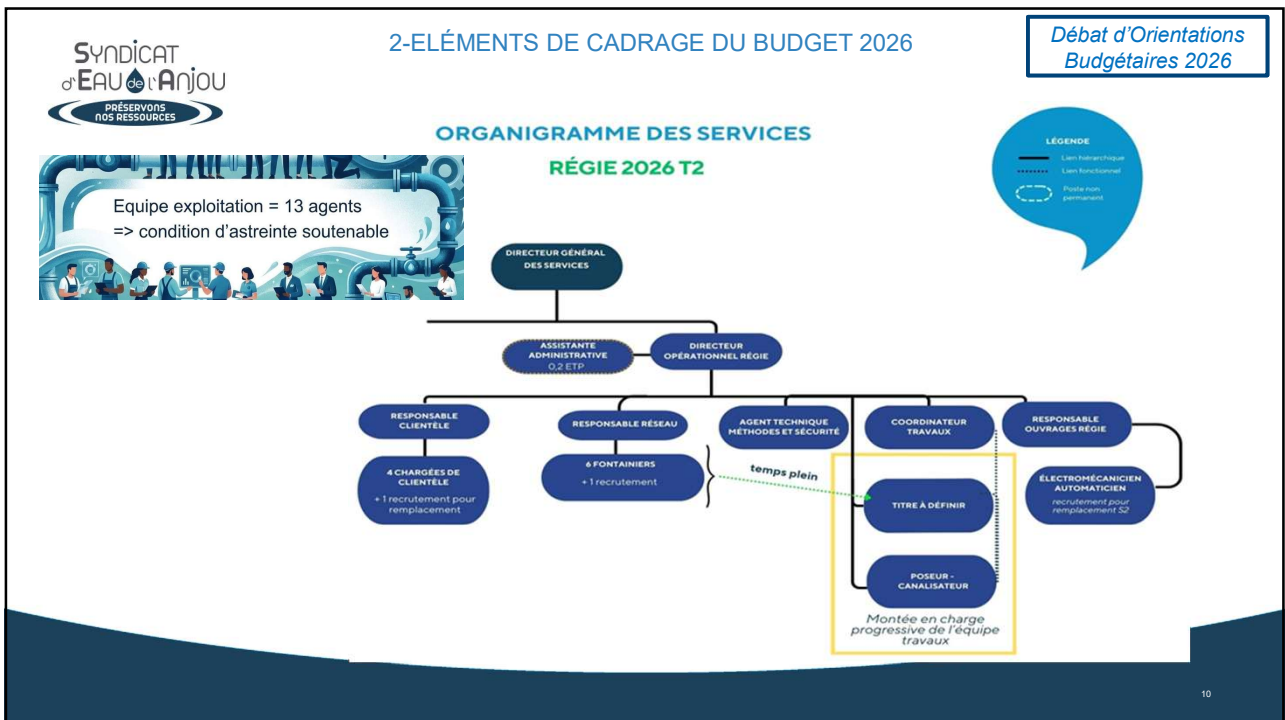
SYNDICAT d'EAU de l'ANJOU
PRÉSERVONS NOS RESSOURCES

2-ELÉMENTS DE CADRAGE DU BUDGET 2026

Débat d'Orientations Budgétaires 2026

ORGANIGRAMME DES SERVICES
RÉGIE 2026 T2

LÉGENDE
Lien hiérarchique
Lien fonctionnel
Poste non permanent

Equipe exploitation = 13 agents
=> condition d'astreinte soutenable

DIRECTEUR GÉNÉRAL DES SERVICES

ASSISTANTE ADMINISTRATIVE
0,2 ETP

DIRECTEUR OPÉRATIONNEL RÉGIE

RESPONSABLE CLIENTÈLE

RESPONSABLE RÉSEAU

AGENT TECHNIQUE MÉTHODES ET SÉCURITÉ

COORDINATEUR TRAVAUX

RESPONSABLE OUVRAGES RÉGIE

4 CHARGÉES DE CLIENTÈLE
+ 1 recrutement pour remplacement

6 FONTAINIERS
+ 1 recrutement

temps plein

TITRE À DÉFINIR

ÉLECTROMÉCANICIEN AUTOMATICIEN
recrutement pour remplacement S2

POSEUR - CANALISATEUR

Montée en charge progressive de l'équipe travaux

10